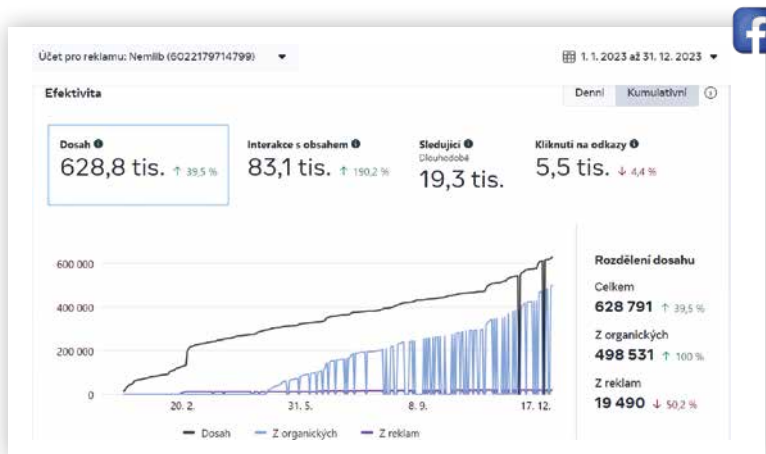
Účet pro reklamu: Nemlib (6022179714799)

1. 1. 2023 až 31. 12. 2023

Efektivita

Denní Kumulativní

Dosah
628,8 tis. ↑ 39,5 %

Interakce s obsahem
83,1 tis. ↑ 190,2 %

Sledující
Dlouhodobě
19,3 tis.

Kliknutí na odkazy
5,5 tis. ↓ 4,4 %

600 000
400 000
200 000
0
20. 2.
31. 5.
8. 9.
17. 12.

Dosah
Z organických
Z reklam

Rozdělení dosahu

Celkem
628 791 ↑ 39,5 %

Z organických
498 531 ↑ 100 %

Z reklam
19 490 ↓ 50,2 %